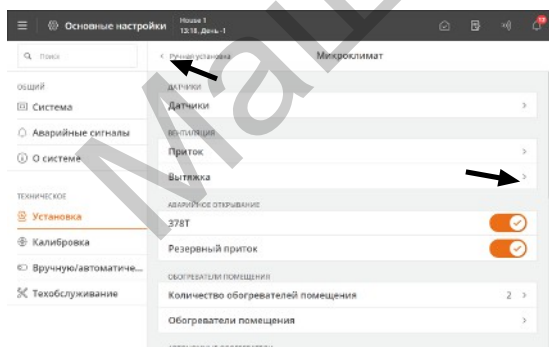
Основные настройки House 1 13:18, День -1

Поиск

ОБЩИЙ
Система
Аварийные сигналы
О системе

ТЕХНИЧЕСКОЕ
Установка
Калибровка
Вручную/автоматиче...
Техобслуживание

< Ручная установка
Микроклимат

ДАТЧИКИ
Датчики >

ВЕНТИЛЯЦИЯ
Приток >
Вытяжка >

АВАРИЙНОЕ ОТКРЫВАНИЕ
378T
Резервный приток

ОБОГРЕВАТЕЛИ ПОМЕЩЕНИЯ
Количество обогревателей помещения 2 >
Обогреватели помещения >

MAL